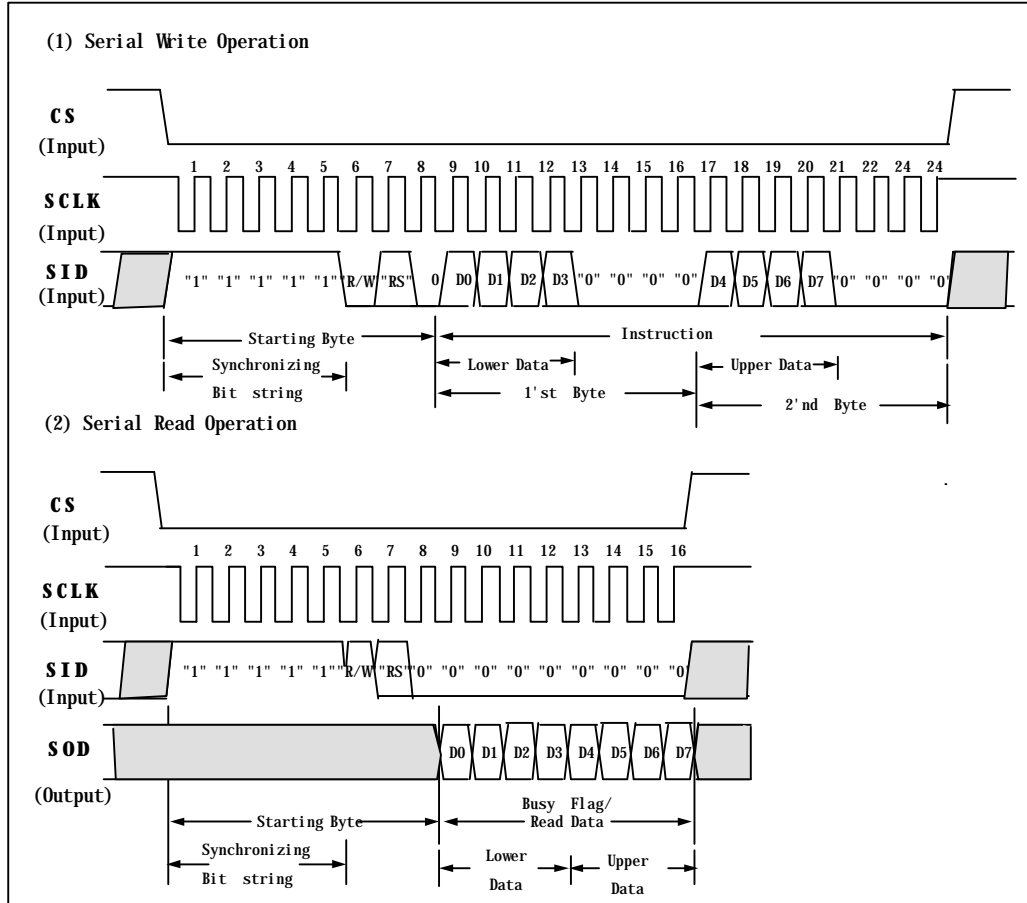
(1) Serial Write Operation

CS
(Input)

1 2 3 4 5 6 7 8 9 10 11 12 13 14 15 16 17 18 19 20 21 22 24 24

SCLK
(Input)

SID
(Input)

"1" "1" "1" "1" "1" R/W "RS" 0 D0 D1 D2 D3 "0" "0" "0" "0" D4 D5 D6 D7 "0" "0" "0" "0"

Starting Byte
Instruction
Synchronizing Bit string
Lower Data
Upper Data
1'st Byte
2'nd Byte

(2) Serial Read Operation

CS
(Input)

1 2 3 4 5 6 7 8 9 10 11 12 13 14 15 16

SCLK
(Input)

SID
(Input)

"1" "1" "1" "1" "1" R/W "RS" "0" "0" "0" "0" "0" "0" "0" "0"

SOD
(Output)

D0 D1 D2 D3 D4 D5 D6 D7

Starting Byte
Busy Flag/ Read Data
Synchronizing Bit string
Lower Data
Upper Data